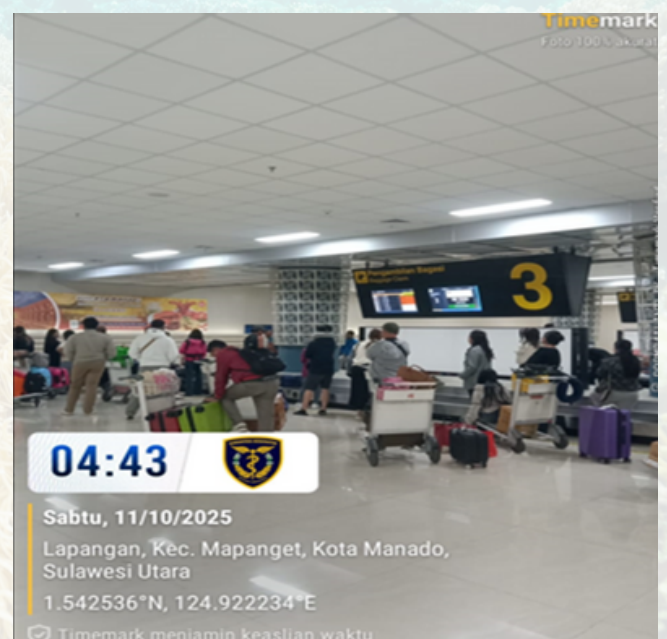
Timemark
Foto 100% akurat

Pengambilan Bagasi
Baggage Claim
3

04:43

Sabtu, 11/10/2025

Lapangan, Kec. Mapanget, Kota Manado, Sulawesi Utara

1.542536°N, 124.922234°E

Timemark menjamin keaslian waktu